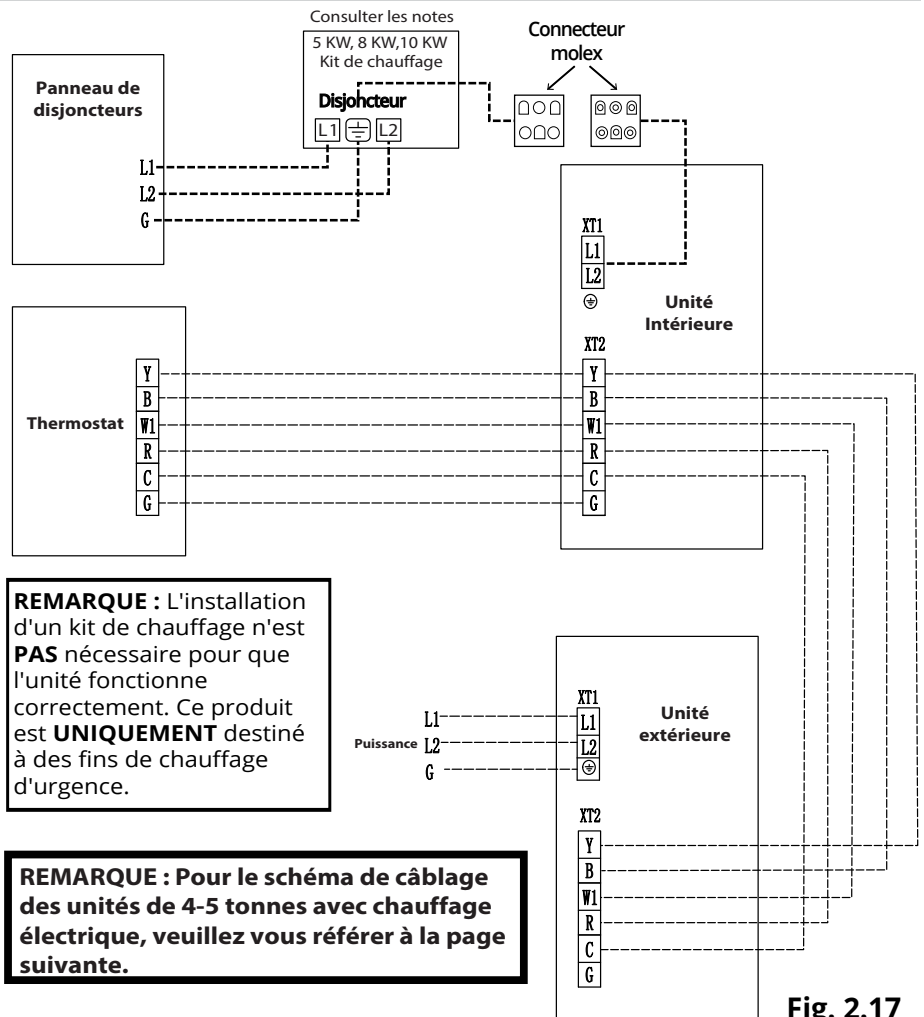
Consulter les notes

5 KW, 8 KW,10 KW
Kit de chauffage

Disjoncteur

L1 L2

Connecteur molex

Panneau de disjoncteurs

L1
L2
G

XT1
L1
L2

Unité Intérieure

XT2
Y
B
W1
R
C
G

Thermostat

Y
B
W1
R
C
G

REMARQUE : L'installation d'un kit de chauffage n'est PAS nécessaire pour que l'unité fonctionne correctement. Ce produit est UNIQUEMENT destiné à des fins de chauffage d'urgence.

Puissance
L1
L2
G

XT1
L1
L2

Unité extérieure

XT2
Y
B
W1
R
C
G

REMARQUE : Pour le schéma de câblage des unités de 4-5 tonnes avec chauffage électrique, veuillez vous référer à la page suivante.

Fig. 2.17